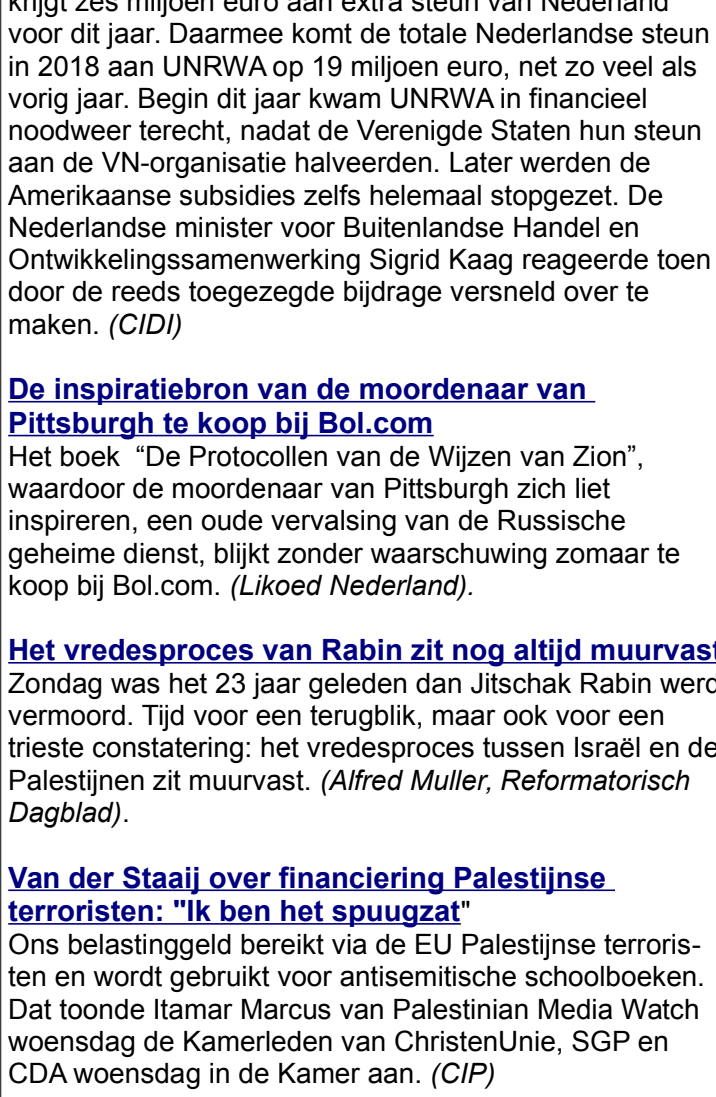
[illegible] voor dit jaar. Daarmee komt de totale Nederlandse steun in 2018 aan UNRWA op 19 miljoen euro, net zo veel als vorig jaar. Begin dit jaar kwam UNRWA in financieel noodweer terecht, nadat de Verenigde Staten hun steun aan de VN-organisatie halveerden. Later werden de Amerikaanse subsidies zelfs helemaal stopgezet. De Nederlandse minister voor Buitenlandse Handel en Ontwikkelingssamenwerking Sigrid Kaag reageerde toen door de reeds toegezegde bijdrage versneld over te maken. *(CIDI)*

**De inspiratiebron van de moordenaar van Pittsburgh te koop bij Bol.com**
Het boek "De Protocollen van de Wijzen van Zion", waardoor de moordenaar van Pittsburgh zich liet inspireren, een oude vervalsing van de Russische geheime dienst, blijkt zonder waarschuwing zomaar te koop bij Bol.com. *(Likoed Nederland).*

**Het vredesproces van Rabin zit nog altijd muurvast**
Zondag was het 23 jaar geleden dan Jitschak Rabin werd vermoord. Tijd voor een terugblik, maar ook voor een trieste constatering: het vredesproces tussen Israël en de Palestijnen zit muurvast. *(Alfred Muller, Reformatorisch Dagblad)*.

**Van der Staaij over financiering Palestijnse terroristen: "Ik ben het spuugzat"**
Ons belastinggeld bereikt via de EU Palestijnse terroristen en wordt gebruikt voor antisemitische schoolboeken. Dat toonde Itamar Marcus van Palestinian Media Watch woensdag de Kamerleden van ChristenUnie, SGP en CDA woensdag in de Kamer aan. *(CIP)*